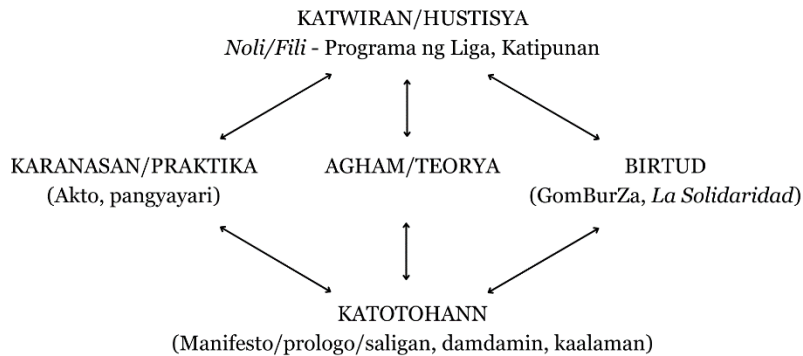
KATWIRAN/HUSTISYA
Noli/Fili - Programa ng Liga, Katipunan

KARANASAN/PRAKTIKA
(Akto, pangyayari)

AGHAM/TEORYA

BIRTUD
(GomBurZa, La Solidaridad)

KATOTOHANN
(Manifesto/prologo/saligan, damdamin, kaalaman)